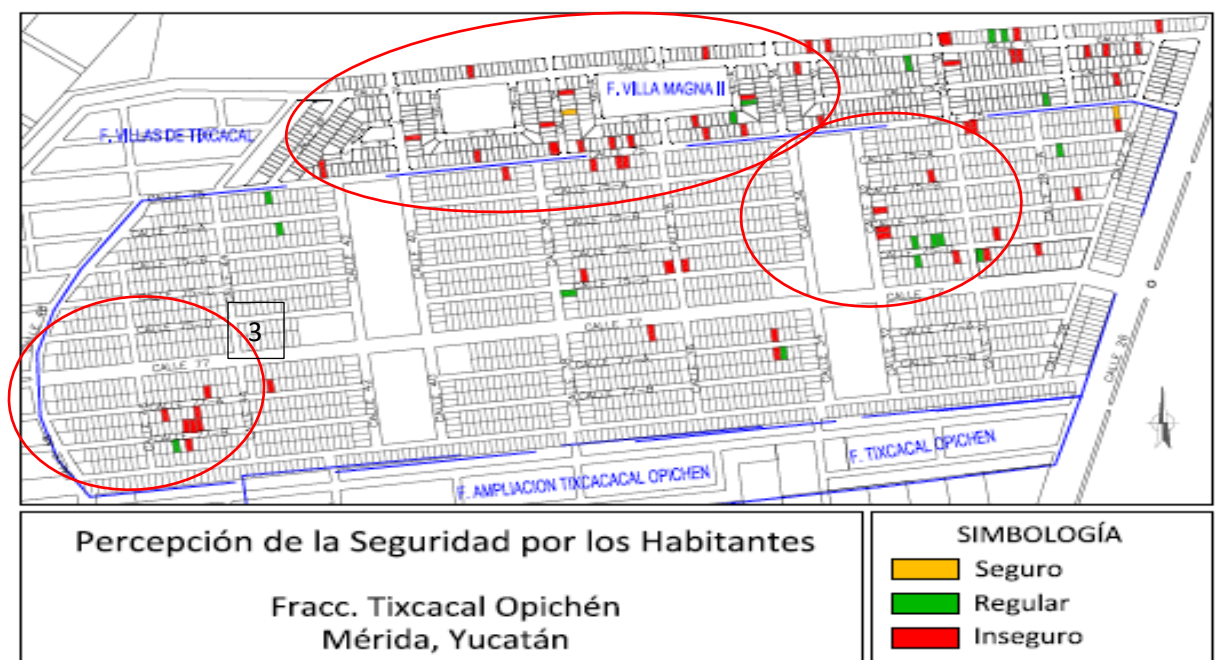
F. VILLA MAGNA II

F. VILLAS DE TIXCACAL

3

CALLE 77

CALLE 77

CALLE 77

CALLE 26

F. TIXCACAL OPICHEN

F. AMPLIACION TIXCACACAL OPICHEN

Percepción de la Seguridad por los Habitantes

Fracc. Tixcacal Opichén
Mérida, Yucatán

SIMBOLOGÍA

Seguro

Regular

Inseguro